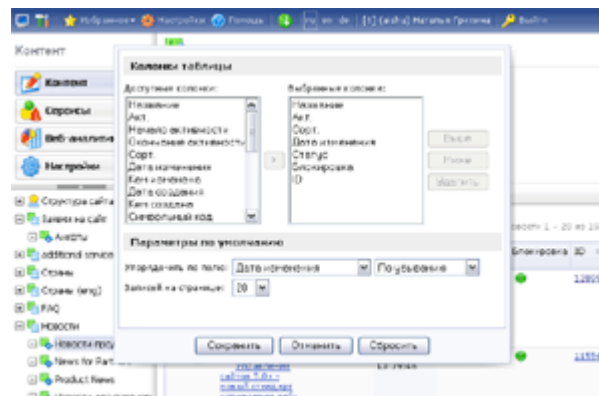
Избранное Настройки Помощь en de [1] (admin) Наталья Гусева Выйти

Контент

Контент
Сервисы
Веб-аналитика
Настройки

Структура сайта
Заявки на сайт
Avastpu
additional service
Страны
Страны (eng)
FAQ
Новости
Новости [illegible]
News for Partners
Product News

Колонки таблицы

Доступные колонки:
Название
Акт.
Начало активности
Окончание активности
Сорт.
Дата изменения
Кем изменено
Дата создания
Кем создано
Символьный код

Выбранные колонки:
Название
Акт.
Сорт.
Дата изменения
Статус
Блокировка
ID

Выше
Ниже
Удалить

Параметры по умолчанию

Упорядочить по полю: Дата изменения По убыванию
Записей на странице: 20

Сохранить Отменить Сбросить

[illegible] 1 - 20 из 19
Блокировка ID
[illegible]